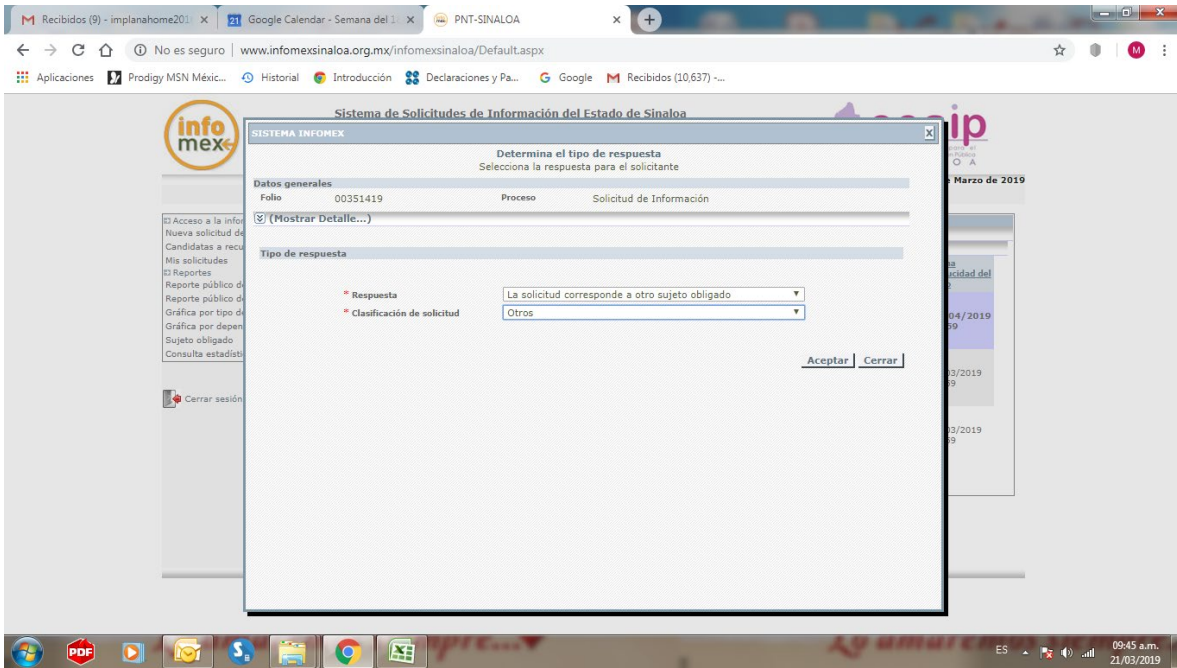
M Recibidos (9) - implanahome201 ×
21 Google Calendar - Semana del 1 ×
PNT-SINALOA ×

No es seguro | www.infomexsinaloa.org.mx/infomexsinaloa/Default.aspx

Aplicaciones | Prodigy MSN Méxic... | Historial | Introducción | Declaraciones y Pa... | Google | Recibidos (10,637) -...

info mex

Sistema de Solicitudes de Información del Estado de Sinaloa

ceaip

O A

e Marzo de 2019

Acceso a la infor
Nueva solicitud de
Candidatas a recu
Mis solicitudes
Reportes
Reporte público d
Reporte público d
Gráfica por tipo d
Gráfica por depen
Sujeto obligado
Consulta estadísti

Cerrar sesión

cidad del

04/2019
59

03/2019
59

03/2019
59

SISTEMA INFOMEX

Determina el tipo de respuesta
Selecciona la respuesta para el solicitante

Datos generales

| Folio | 00351419 | Proceso | Solicitud de Información |
|---|---|---|---|

(Mostrar Detalle...)

Tipo de respuesta

* Respuesta: La solicitud corresponde a otro sujeto obligado

* Clasificación de solicitud: Otros

Aceptar | Cerrar

ES 09:45 a.m. 21/03/2019